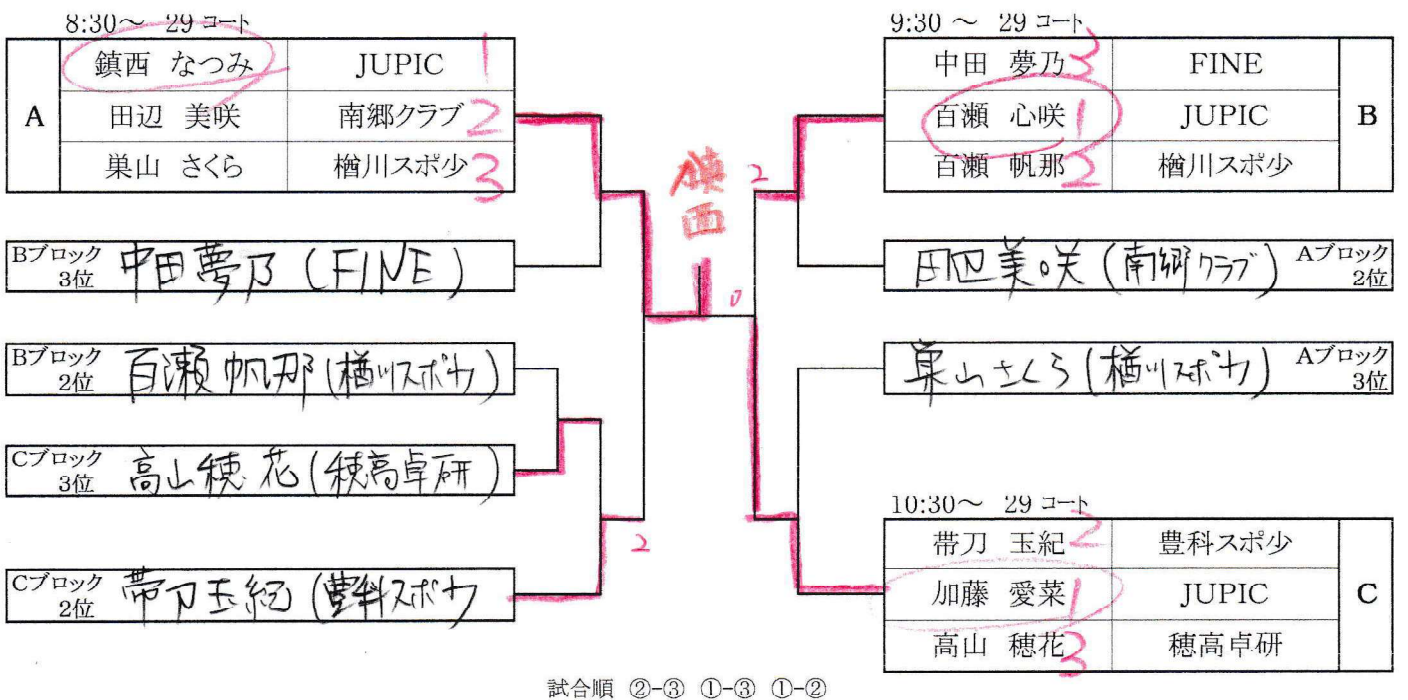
8:30～ 29 コート

| A | 鎮西 なつみ | JUPIC | 1 |
|---|---|---|---|
| | 田辺 美咲 | 南郷クラブ | 2 |
| | 巣山 さくら | 楢川スポ少 | 3 |

Bブロック 3位 中田夢乃 (FINE)

Bブロック 2位 百瀬帆那 (楢川スポ少)

Cブロック 3位 高山穂花 (穂高卓研)

Cブロック 2位 帯刀玉紀 (豊科スポ少)

2

鎮西

2

0

2

9:30 ～ 29 コート

| 中田 夢乃 | 3 | FINE | B |
|---|---|---|---|
| 百瀬 心咲 | 1 | JUPIC | |
| 百瀬 帆那 | 2 | 楢川スポ少 | |

田辺美咲 (南郷クラブ) Aブロック 2位

巣山さくら (楢川スポ少) Aブロック 3位

10:30～ 29 コート

| 帯刀 玉紀 | 2 | 豊科スポ少 | C |
|---|---|---|---|
| 加藤 愛菜 | 1 | JUPIC | |
| 高山 穂花 | 3 | 穂高卓研 | |

試合順 ②-③ ①-③ ①-②